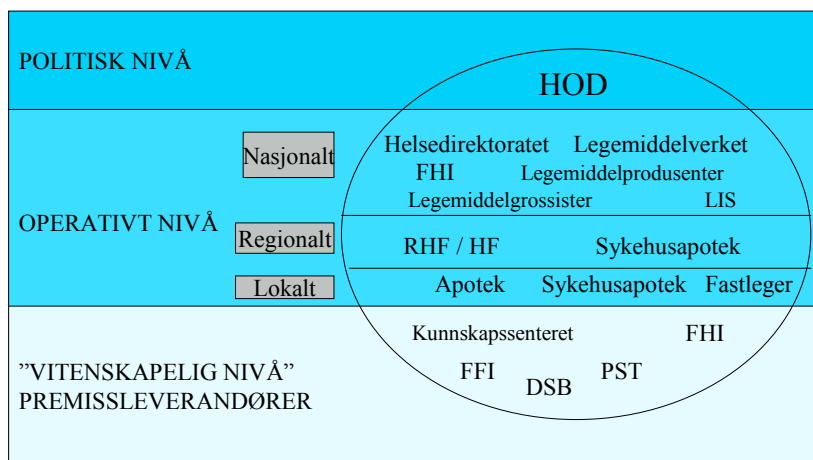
POLITISK NIVÅ

HOD

OPERATIVT NIVÅ

Nasjonalt

Helsedirektoratet Legemiddelverket
FHI Legemiddelprodusenter
Legemiddelgrossister LIS

Regionalt

RHF / HF Sykehusapotek

Lokalt

Apotek Sykehusapotek Fastleger

”VITENSKAPELIG NIVÅ”
PREMISSLEVERANDØRER

Kunnskapssenteret FHI
FFI DSB PST